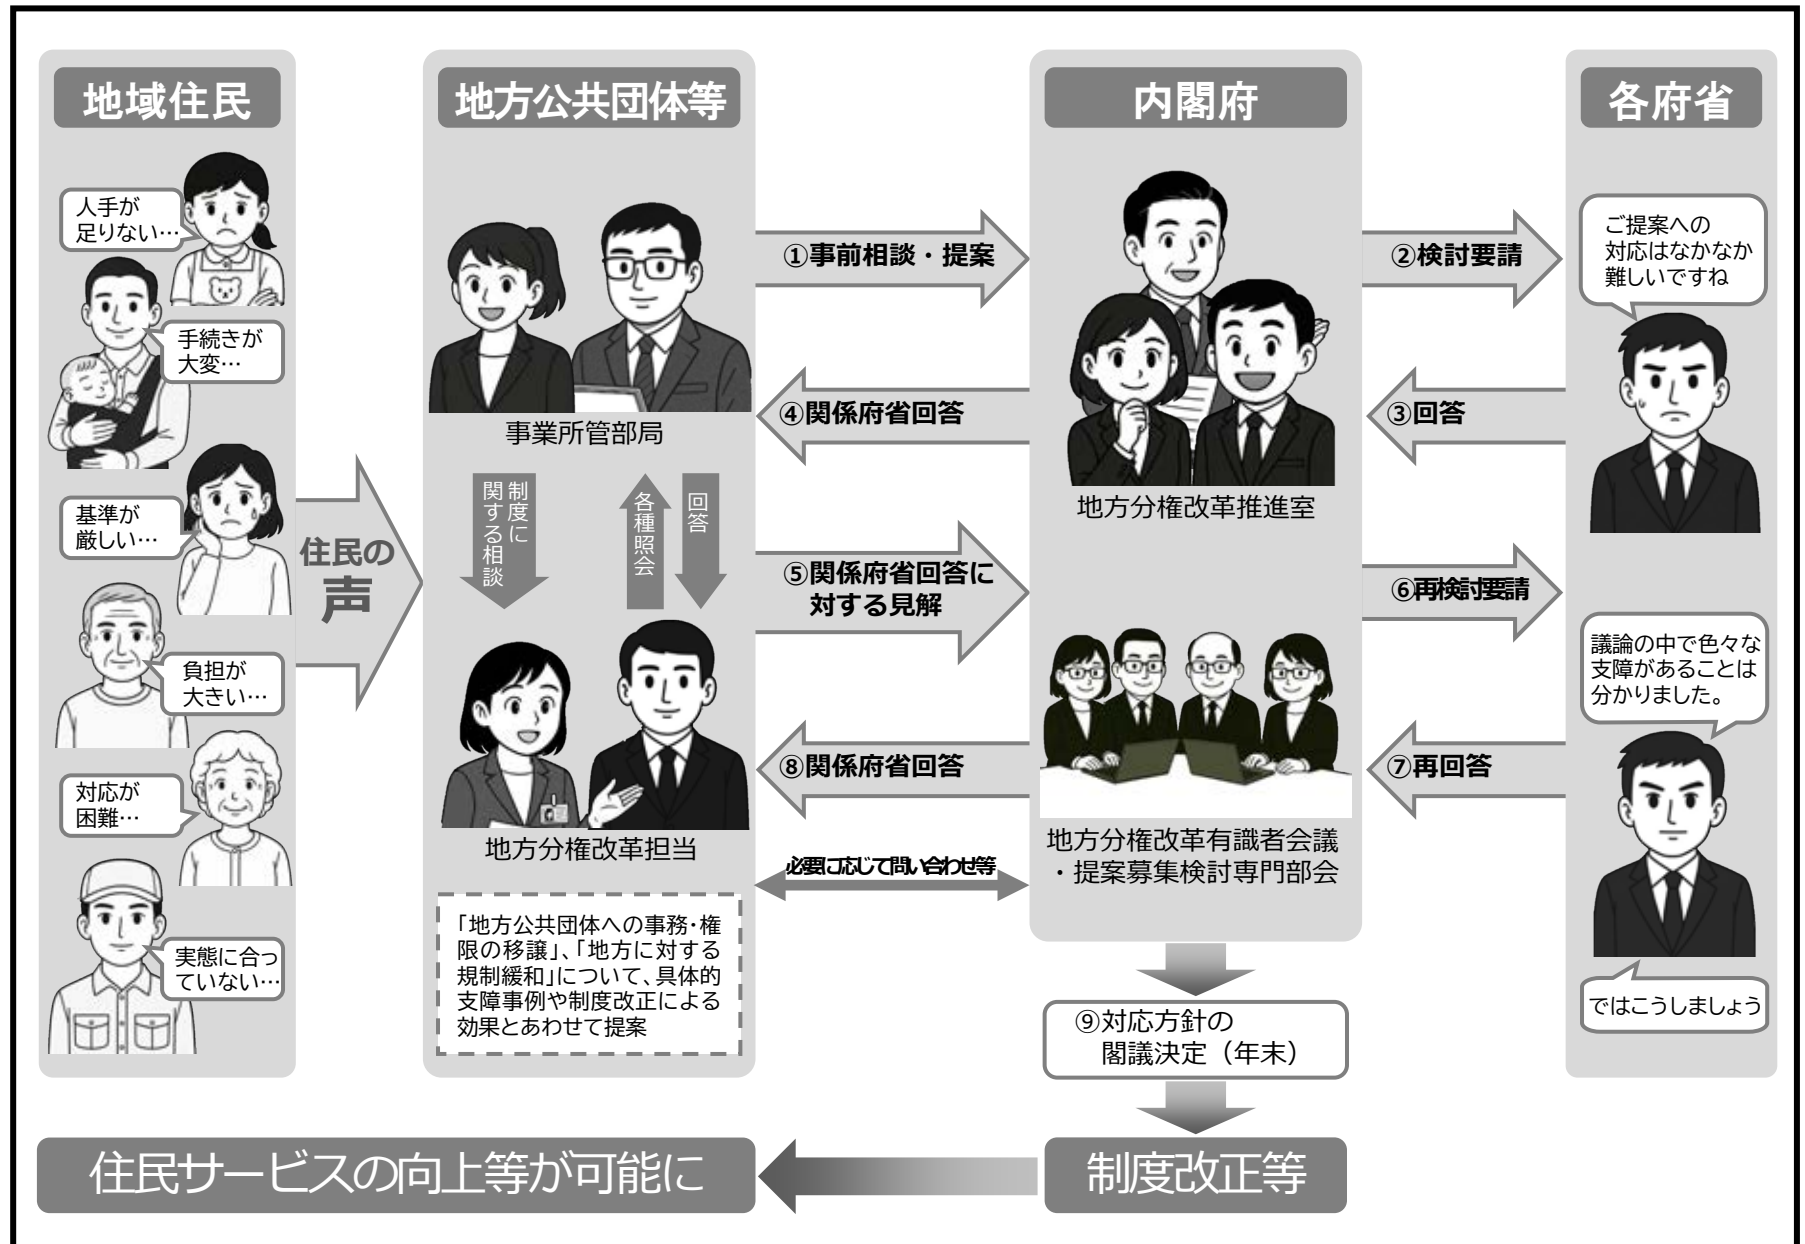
地域住民

人手が足りない…

手続きが大変…

基準が厳しい…

負担が大きい…

対応が困難…

実態に合っていない…

住民の声

地方公共団体等

事業所管部局

制度に関する相談

各種照会

回答

地方分権改革担当

「地方公共団体への事務・権限の移譲」、「地方に対する規制緩和」について、具体的支障事例や制度改正による効果とあわせて提案

①事前相談・提案

④関係府省回答

⑤関係府省回答に対する見解

⑧関係府省回答

必要に応じて問い合わせ等

内閣府

地方分権改革推進室

地方分権改革有識者会議・提案募集検討専門部会

⑨対応方針の閣議決定（年末）

制度改正等

各府省

②検討要請

③回答

⑥再検討要請

⑦再回答

ご提案への対応はなかなか難しいですね

議論の中で色々な支障があることは分かりました。

ではこうしましょう

住民サービスの向上等が可能に